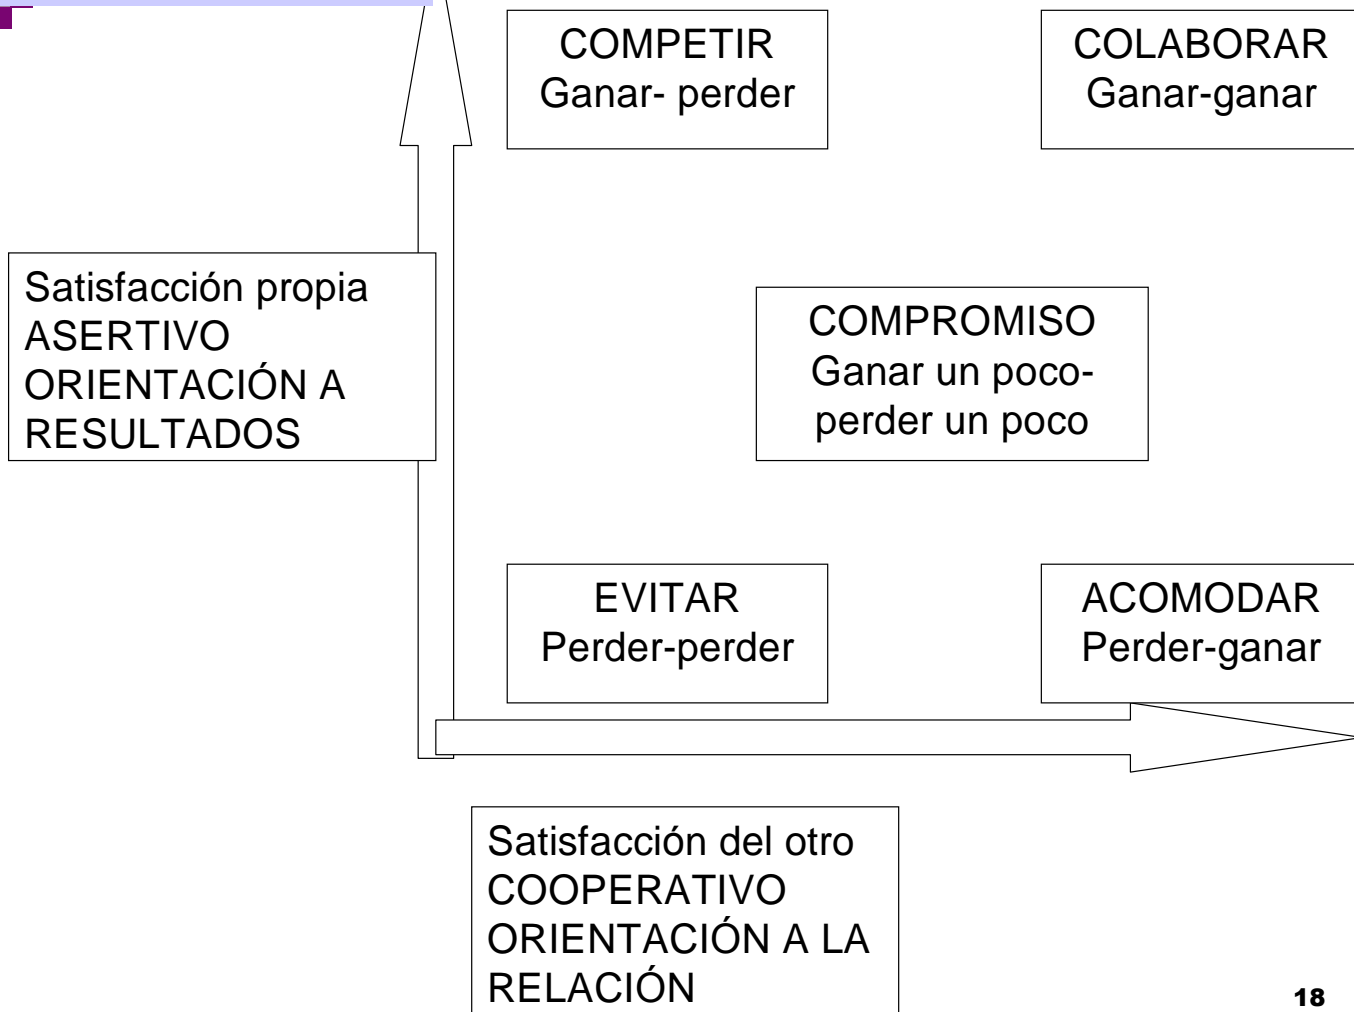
COMPETIR
Ganar- perder

COLABORAR
Ganar-ganar

Satisfacción propia
ASERTIVO
ORIENTACIÓN A RESULTADOS

COMPROMISO
Ganar un poco-perder un poco

EVITAR
Perder-perder

ACOMODAR
Perder-ganar

Satisfacción del otro
COOPERATIVO
ORIENTACIÓN A LA RELACIÓN

18